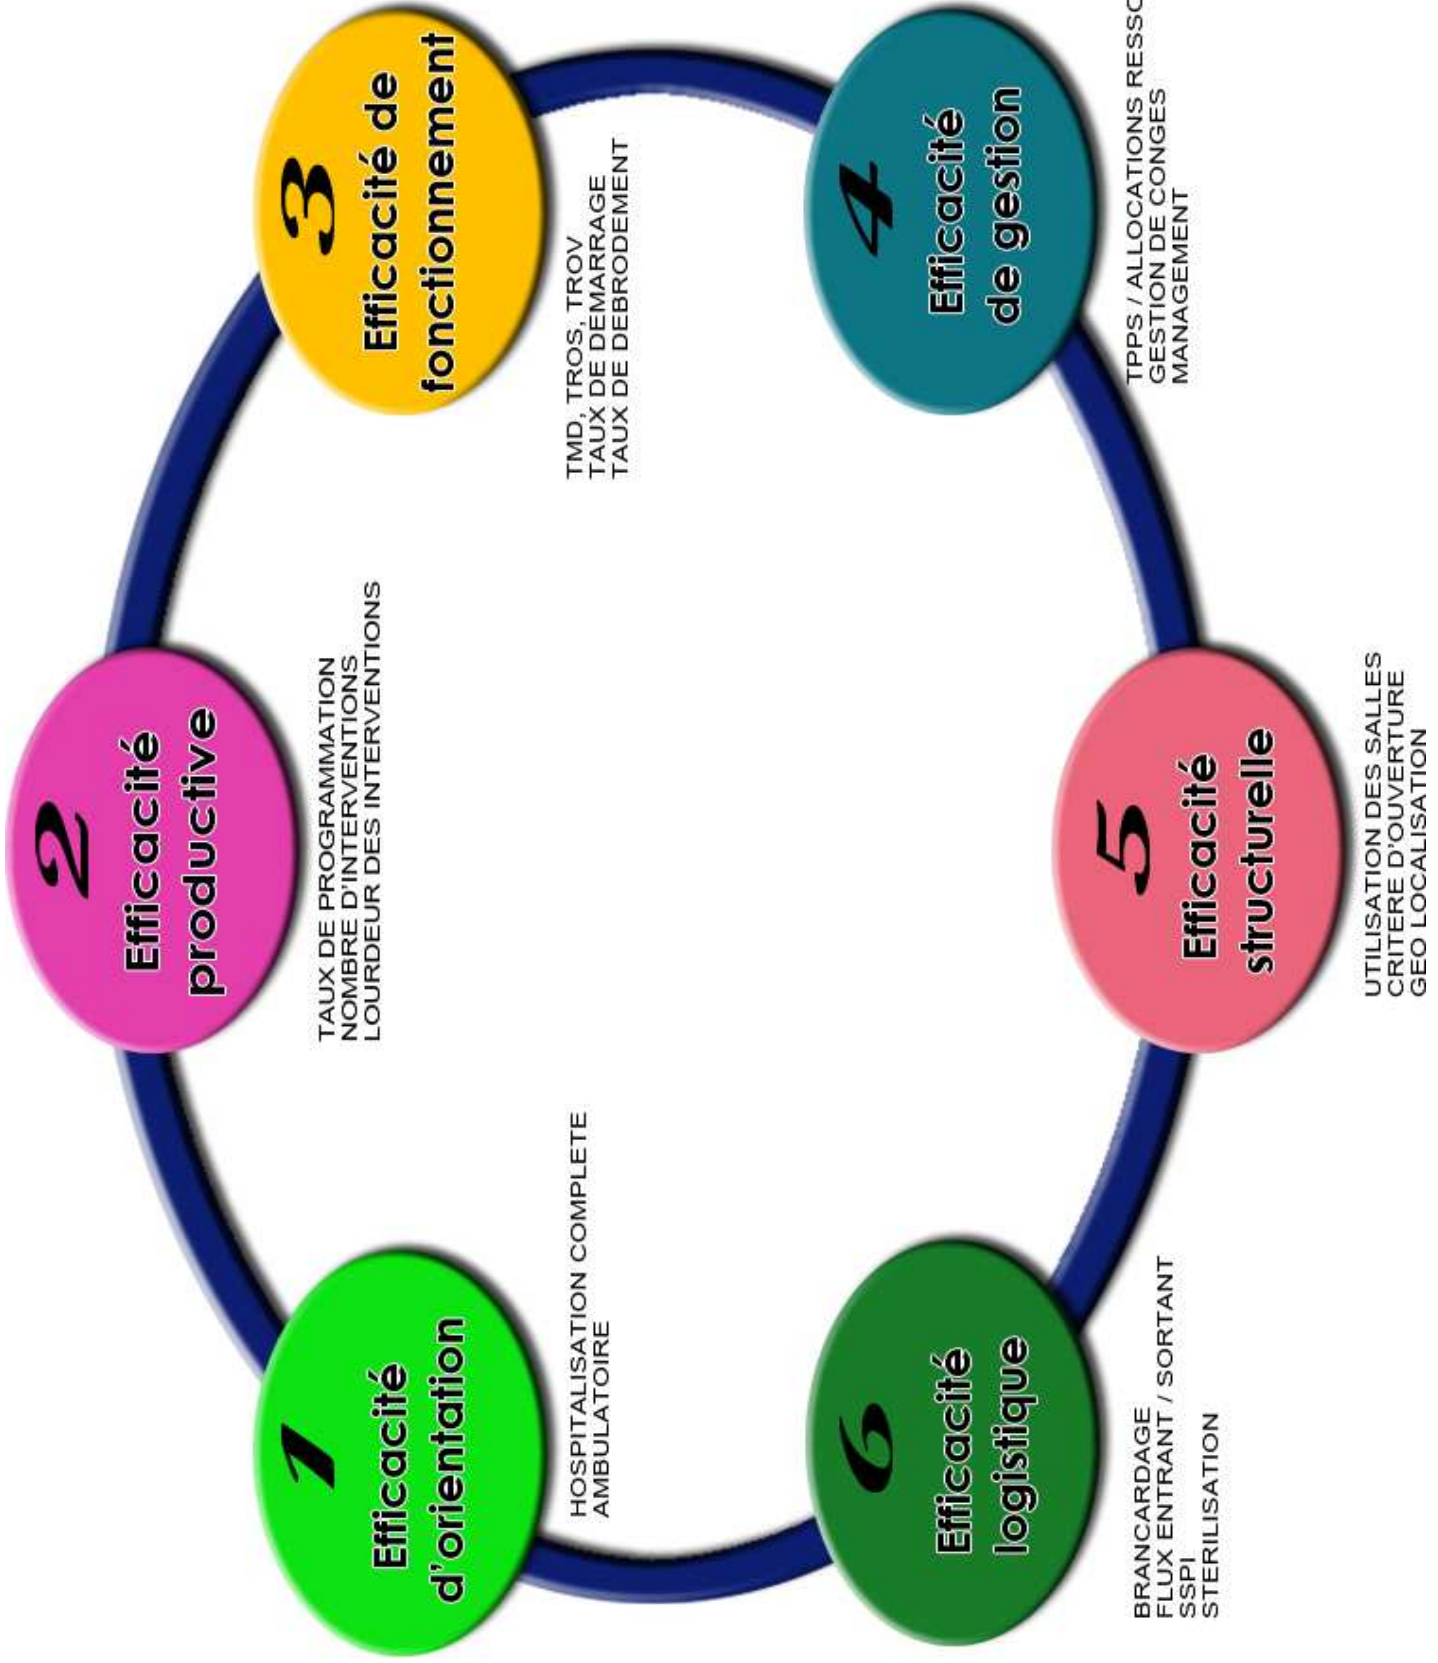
1
Efficacité d'orientation

HOSPITALISATION COMPLETE
AMBULATOIRE

2
Efficacité productive

TAUX DE PROGRAMMATION
NOMBRE D'INTERVENTIONS
LOURDEUR DES INTERVENTIONS

3
Efficacité de fonctionnement

TMD, TROS, TROV
TAUX DE DEMARRAGE
TAUX DE DEBRODEMENT

4
Efficacité de gestion

TPPS / ALLOCATIONS RESSO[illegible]
GESTION DE CONGES
MANAGEMENT

5
Efficacité structurelle

UTILISATION DES SALLES
CRITERE D'OUVERTURE
GEO LOCALISATION

6
Efficacité logistique

BRANCARDAGE
FLUX ENTRANT / SORTANT
SSPI
STERILISATION